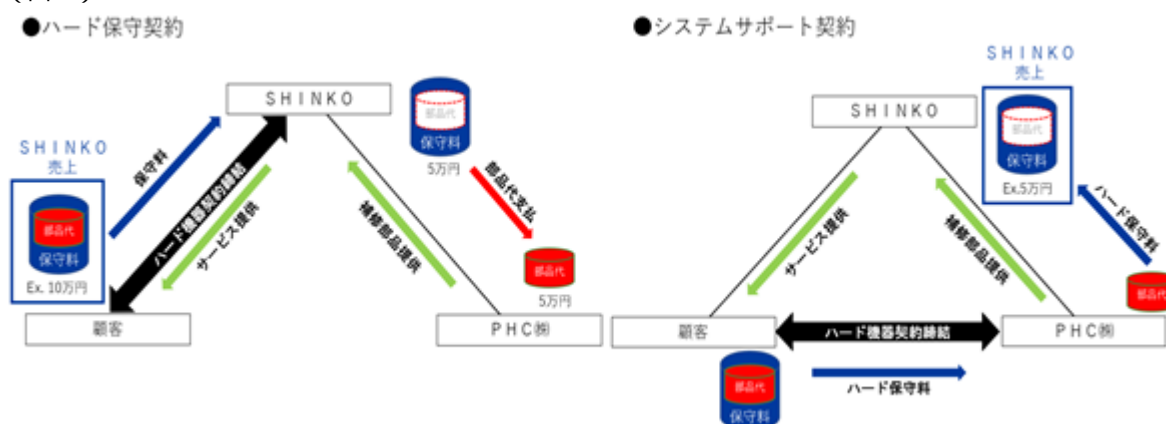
●ハード保守契約

SHINKO

SHINKO
売上

保守料

ハード機器契約締結

サービス提供

部品代
保守料
Ex. 10万円

顧客

部品代
保守料
5万円

補修部品提供

部品代支払

部品代
5万円

PHC㈱

●システムサポート契約

SHINKO
売上

SHINKO

部品代
保守料
Ex.5万円

ハード保守料

サービス提供

補修部品提供

部品代

顧客

ハード機器契約締結

PHC㈱

部品代
保守料

ハード保守料